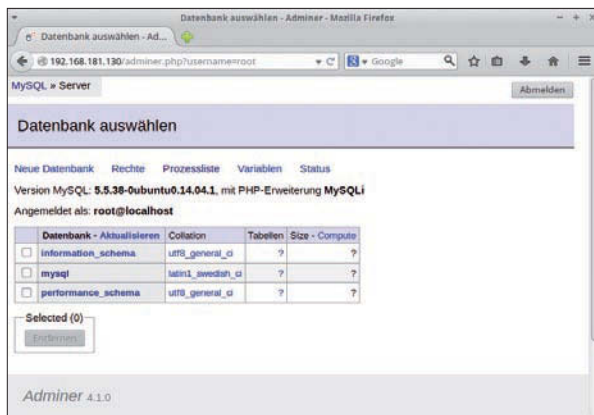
Datenbank auswählen - Adminer - Mozilla Firefox

Datenbank auswählen - Ad...

192.168.181.130/adminer.php?username=root

Google

MySQL » Server

Abmelden

Datenbank auswählen

Neue Datenbank Rechte Prozessliste Variablen Status

Version MySQL: 5.5.38-0ubuntu0.14.04.1, mit PHP-Erweiterung MySQLi

Angemeldet als: root@localhost

| | Datenbank - Aktualisieren | Collation | Tabellen | Size - Compute |
|---|---|---|---|---|
| ☐ | information_schema | utf8_general_ci | ? | ? |
| ☐ | mysql | latin1_swedish_ci | ? | ? |
| ☐ | performance_schema | utf8_general_ci | ? | ? |

Selected (0)

Entfernen

Adminer 4.1.0